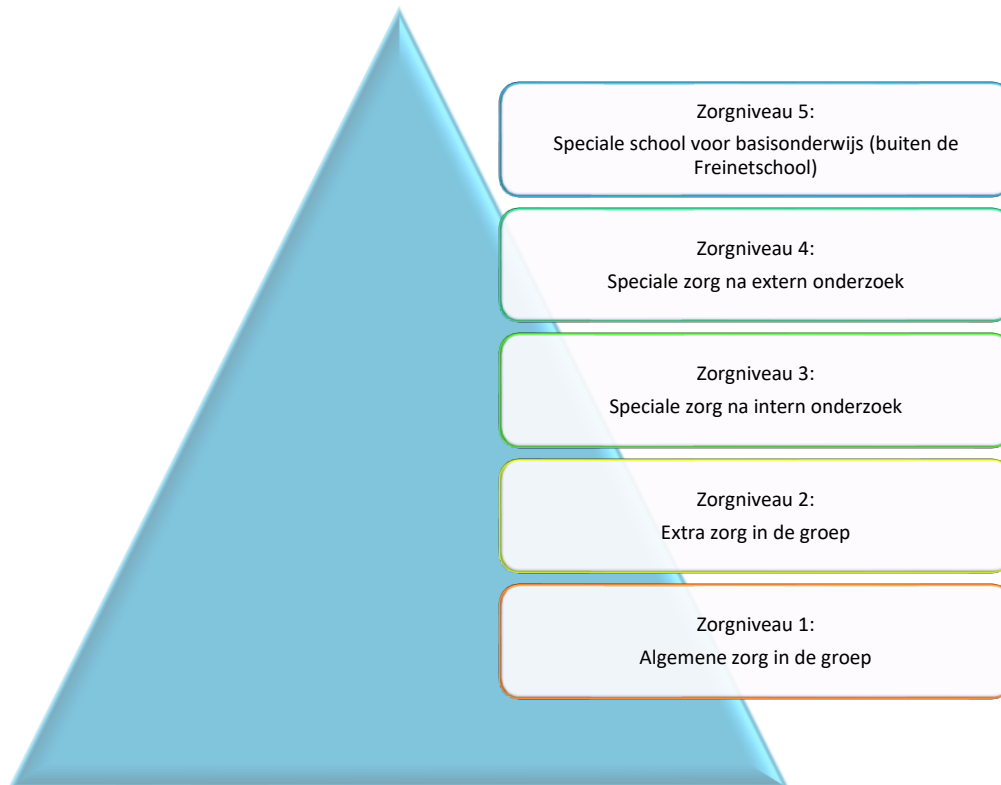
Zorgniveau 5:
Speciale school voor basisonderwijs (buiten de Freinetschool)

Zorgniveau 4:
Speciale zorg na extern onderzoek

Zorgniveau 3:
Speciale zorg na intern onderzoek

Zorgniveau 2:
Extra zorg in de groep

Zorgniveau 1:
Algemene zorg in de groep